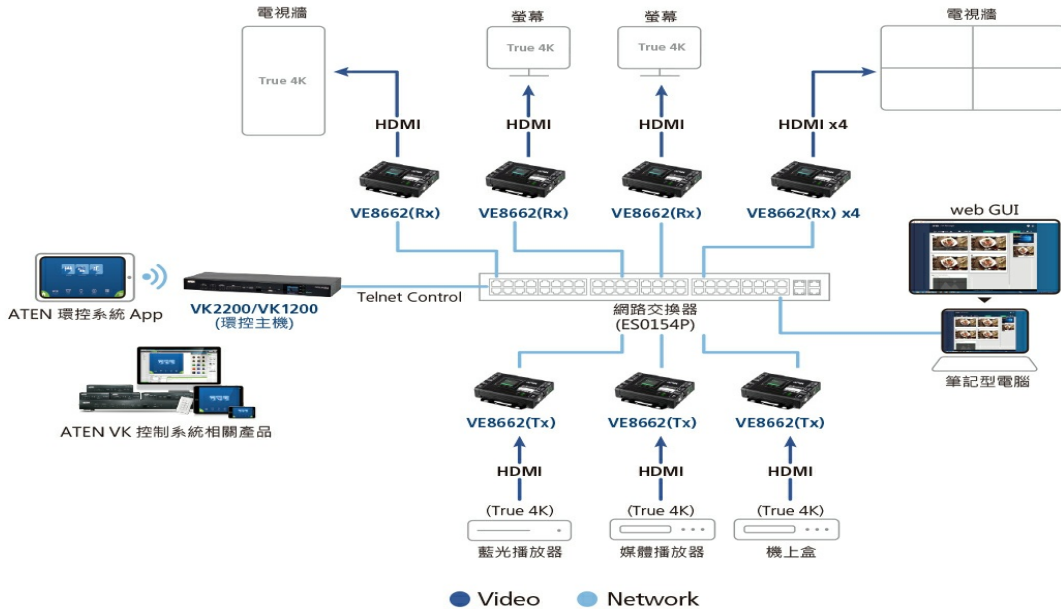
電視牆

True 4K

螢幕

True 4K

螢幕

True 4K

電視牆

HDMI

HDMI

HDMI

HDMI x4

VE8662(Rx)

VE8662(Rx)

VE8662(Rx)

VE8662(Rx) x4

web GUI

ATEN 環控系統 App

VK2200/VK1200
(環控主機)

Telnet Control

網路交換器
(ES0154P)

筆記型電腦

ATEN VK 控制系統相關產品

VE8662(Tx)

VE8662(Tx)

VE8662(Tx)

HDMI

HDMI

HDMI

(True 4K)

(True 4K)

(True 4K)

藍光播放器

媒體播放器

機上盒

Video

Network